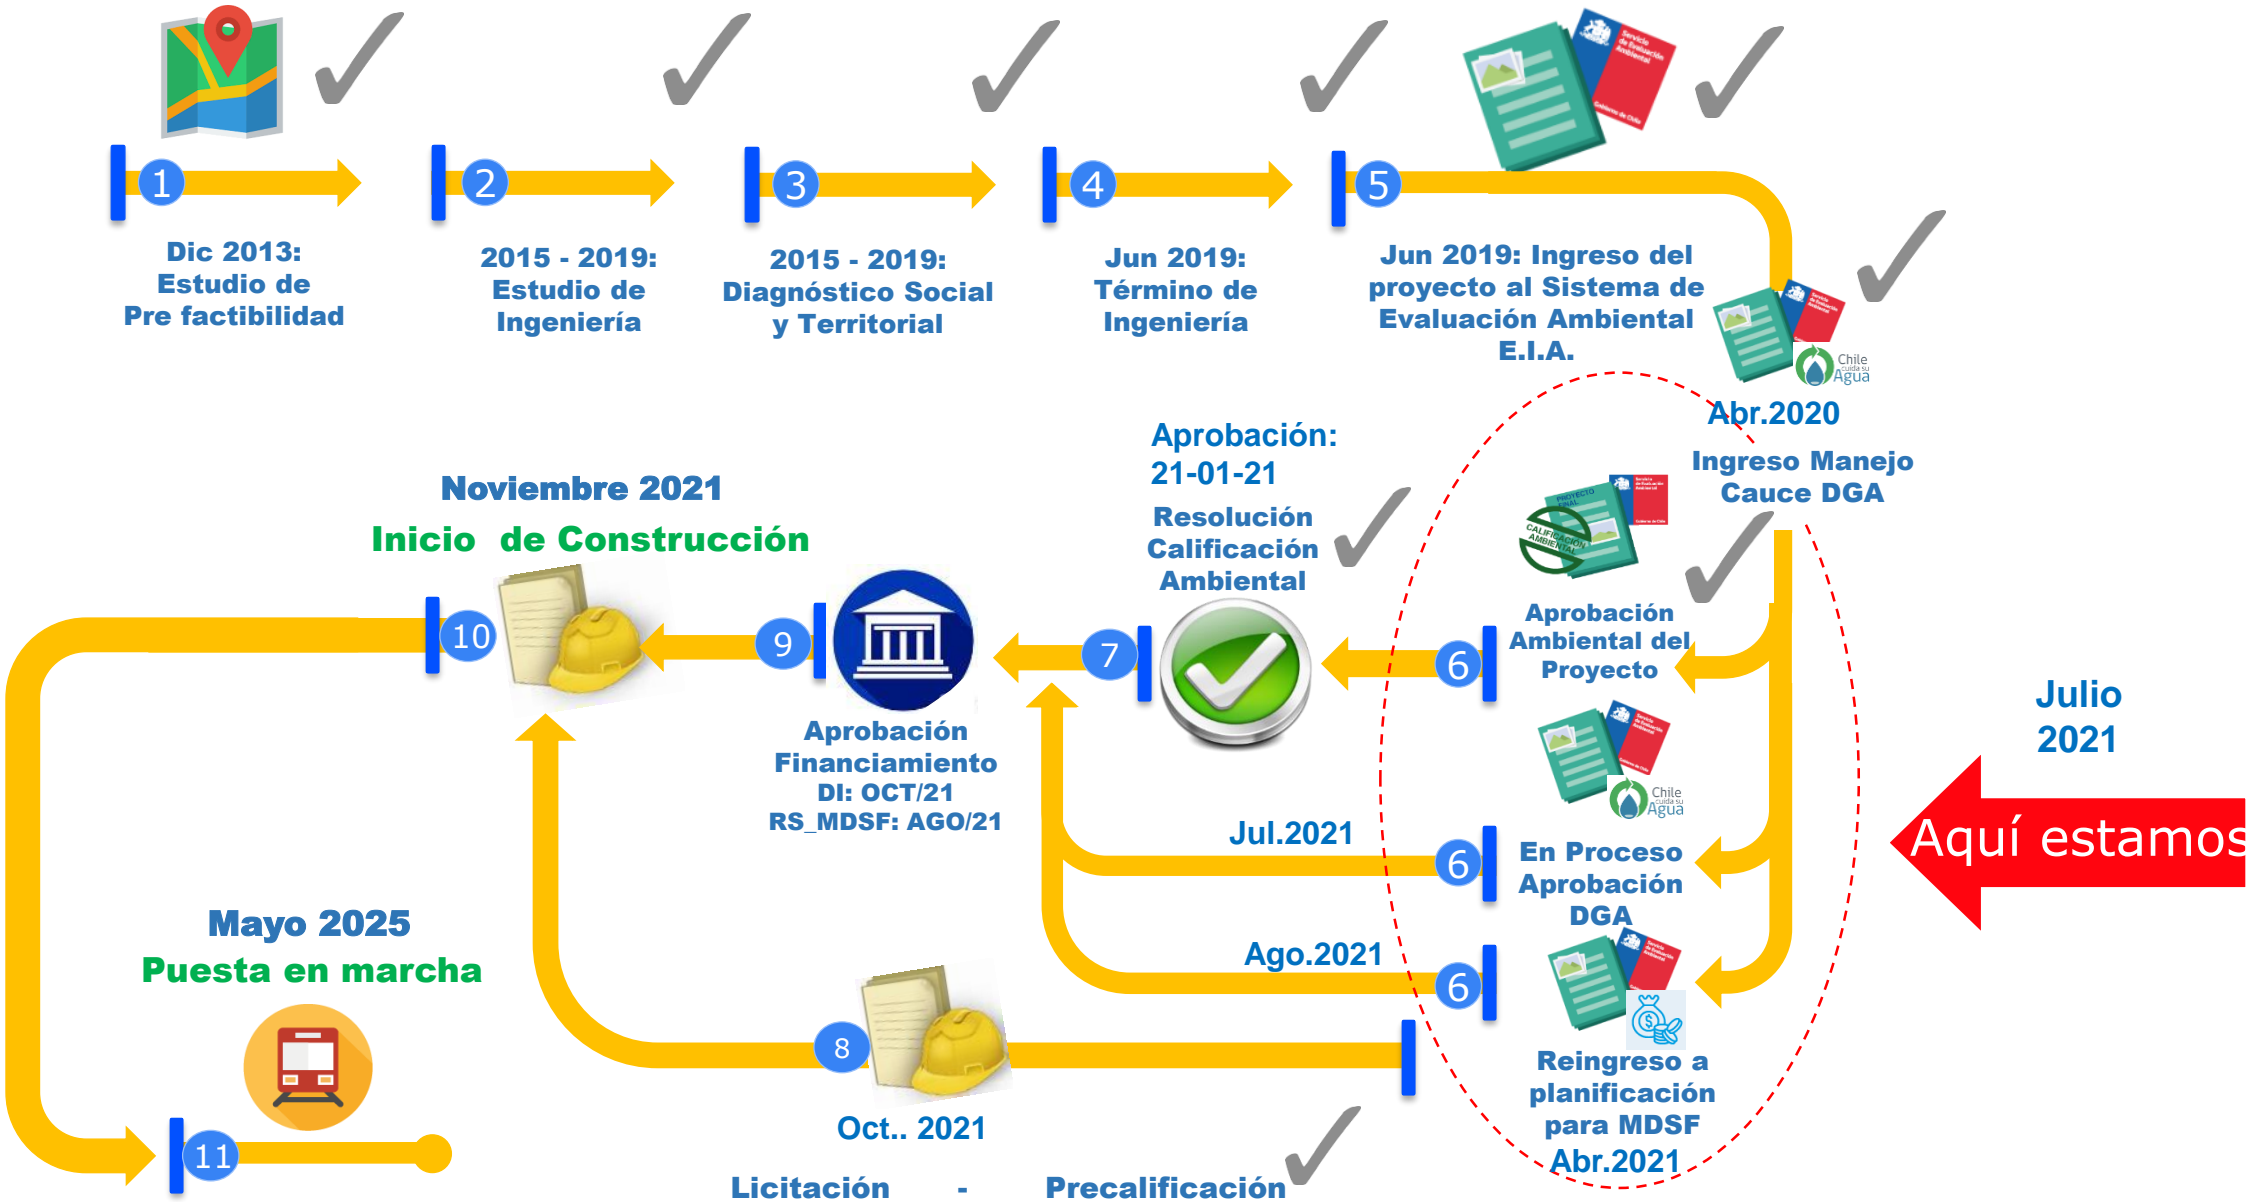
1

Dic 2013: Estudio de Pre factibilidad

2

2015 - 2019: Estudio de Ingeniería

3

2015 - 2019: Diagnóstico Social y Territorial

4

Jun 2019: Término de Ingeniería

5

Jun 2019: Ingreso del proyecto al Sistema de Evaluación Ambiental E.I.A.

Chile cuida su Agua

Abr.2020

Ingreso Manejo Cauce DGA

Aprobación: 21-01-21

Resolución Calificación Ambiental

Noviembre 2021

Inicio de Construcción

10

9

7

6

Aprobación Ambiental del Proyecto

Aprobación Financiamiento DI: OCT/21 RS_MDSF: AGO/21

Julio 2021

Chile cuida su Agua

Jul.2021

6

En Proceso Aprobación DGA

Aquí estamos

Mayo 2025

Puesta en marcha

Ago.2021

6

8

Reingreso a planificación para MDSF Abr.2021

Oct.. 2021

11

Licitación - Precalificación